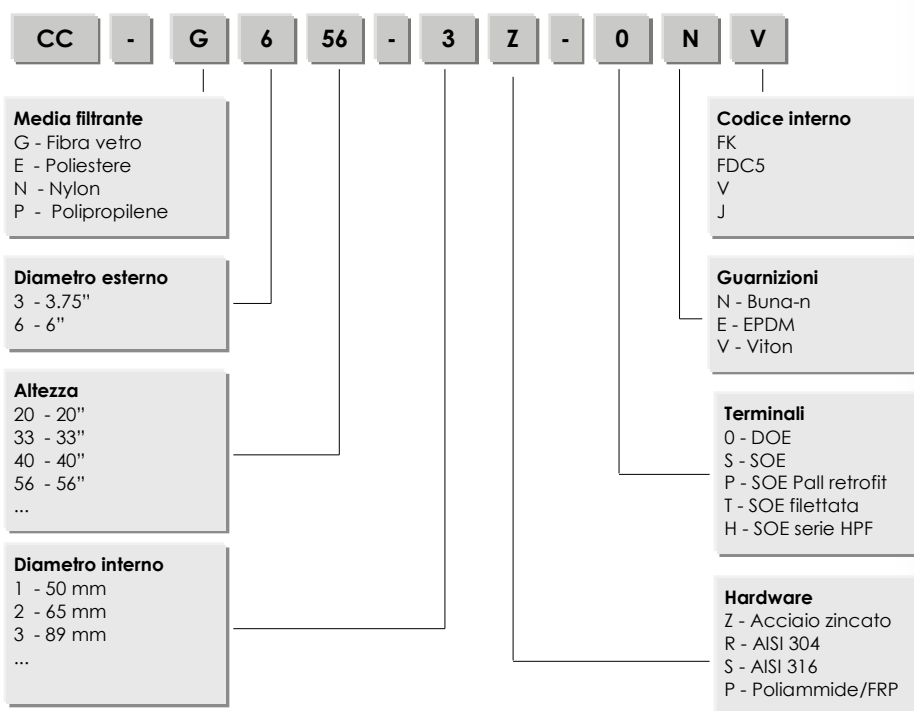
CC - G 6 56 - 3 Z - 0 N V

**Media filtrante**
G - Fibra vetro
E - Poliestere
N - Nylon
P - Polipropilene

**Diametro esterno**
3 - 3.75"
6 - 6"

**Altezza**
20 - 20"
33 - 33"
40 - 40"
56 - 56"
...

**Diametro interno**
1 - 50 mm
2 - 65 mm
3 - 89 mm
...

**Codice interno**
FK
FDC5
V
J

**Guarnizioni**
N - Buna-n
E - EPDM
V - Viton

**Terminali**
0 - DOE
S - SOE
P - SOE Pall retrofit
T - SOE filettata
H - SOE serie HPF

**Hardware**
Z - Acciaio zincato
R - AISI 304
S - AISI 316
P - Poliammide/FRP